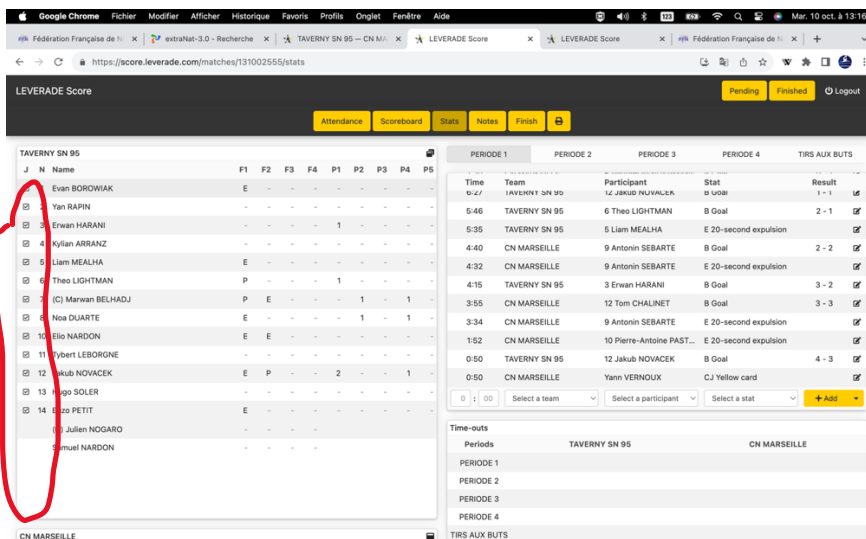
Google Chrome Fichier Modifier Afficher Historique Favoris Profils Onglet Fenêtre Aide
Mar. 10 oct. à 13:16

Fédération Française de N | extraNat-3.0 - Recherche | TAVERNY SN 95 — CN MA | LEVERADE Score | LEVERADE Score | Fédération Française de N

https://score.leverade.com/matches/131002555/stats

LEVERADE Score
Pending | Finished | Logout

Attendance | Scoreboard | Stats | Notes | Finish

TAVERNY SN 95

| J | N | Name | F1 | F2 | F3 | F4 | P1 | P2 | P3 | P4 | P5 |
|---|---|---|---|---|---|---|---|---|---|---|---|
| | | Evan BOROWIAK | E | - | - | - | - | - | - | - | - |
| ☑ | 2 | Yan RAPIN | - | - | - | - | - | - | - | - | - |
| ☑ | 3 | Erwan HARANI | - | - | - | - | 1 | - | - | - | - |
| ☑ | 4 | Kylian ARRANZ | - | - | - | - | - | - | - | - | - |
| ☑ | 5 | Liam MEALHA | E | - | - | - | - | - | - | - | - |
| ☑ | 6 | Theo LIGHTMAN | P | - | - | - | 1 | - | - | - | - |
| ☑ | 7 | (C) Marwan BELHADJ | P | E | - | - | - | 1 | - | 1 | - |
| ☑ | 8 | Noa DUARTE | E | - | - | - | - | 1 | - | 1 | - |
| ☑ | 10 | Elio NARDON | E | E | - | - | - | - | - | - | - |
| ☑ | 11 | Tybert LEBORGNE | - | - | - | - | - | - | - | - | - |
| ☑ | 12 | Jakub NOVACEK | E | P | - | - | 2 | - | - | 1 | - |
| ☑ | 13 | Hugo SOLER | - | - | - | - | - | - | - | - | - |
| ☑ | 14 | Enzo PETIT | E | - | - | - | - | - | - | - | - |
| | | (I) Julien NOGARO | - | - | - | - | - | - | - | - | - |
| | | Samuel NARDON | - | - | - | - | - | - | - | - | - |

CN MARSEILLE

PERIODE 1 | PERIODE 2 | PERIODE 3 | PERIODE 4 | TIRS AUX BUTS

| Time | Team | Participant | Stat | Result |
|---|---|---|---|---|
| 6:27 | TAVERNY SN 95 | 12 Jakub NOVACEK | B Goal | 1 - 1 |
| 5:46 | TAVERNY SN 95 | 6 Theo LIGHTMAN | B Goal | 2 - 1 |
| 5:35 | TAVERNY SN 95 | 5 Liam MEALHA | E 20-second expulsion | |
| 4:40 | CN MARSEILLE | 9 Antonin SEBARTE | B Goal | 2 - 2 |
| 4:32 | CN MARSEILLE | 9 Antonin SEBARTE | E 20-second expulsion | |
| 4:15 | TAVERNY SN 95 | 3 Erwan HARANI | B Goal | 3 - 2 |
| 3:55 | CN MARSEILLE | 12 Tom CHALINET | B Goal | 3 - 3 |
| 3:34 | CN MARSEILLE | 9 Antonin SEBARTE | E 20-second expulsion | |
| 1:52 | CN MARSEILLE | 10 Pierre-Antoine PAST... | E 20-second expulsion | |
| 0:50 | TAVERNY SN 95 | 12 Jakub NOVACEK | B Goal | 4 - 3 |
| 0:50 | CN MARSEILLE | Yann VERNOUX | CJ Yellow card | |

0 : 00 | Select a team | Select a participant | Select a stat | + Add

Time-outs

| Periods | TAVERNY SN 95 | CN MARSEILLE |
|---|---|---|
| PERIODE 1 | | |
| PERIODE 2 | | |
| PERIODE 3 | | |
| PERIODE 4 | | |
| TIRS AUX BUTS | | |